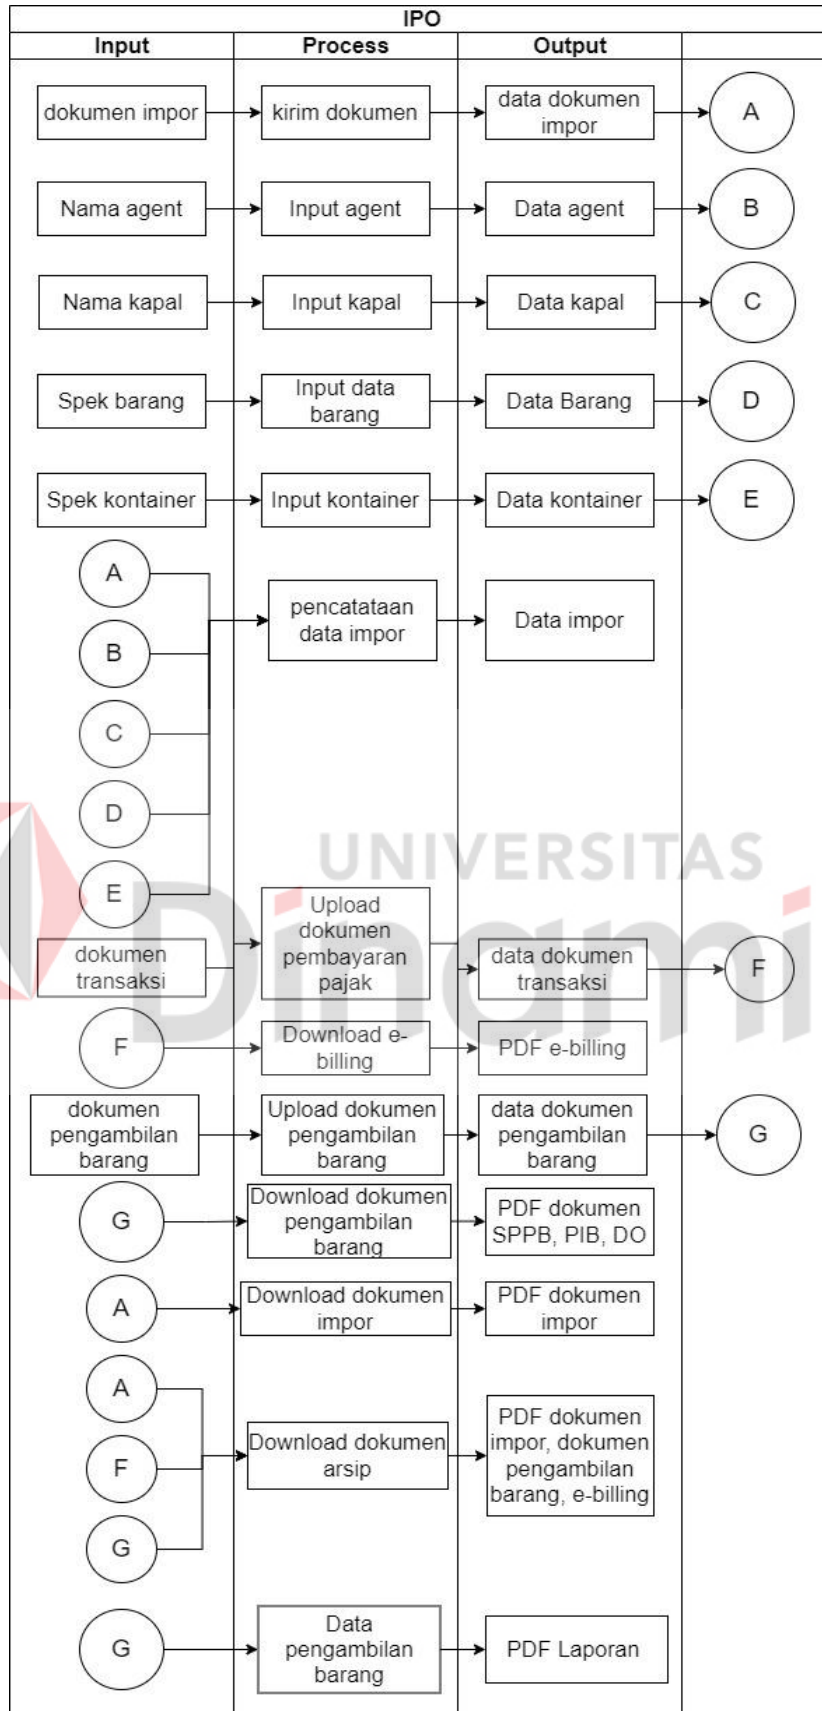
IPO

| Input | Process | Output | |
|---|---|---|---|
| dokumen impor | kirim dokumen | data dokumen impor | A |
| Nama agent | Input agent | Data agent | B |
| Nama kapal | Input kapal | Data kapal | C |
| Spek barang | Input data barang | Data Barang | D |
| Spek kontainer | Input kontainer | Data kontainer | E |
| A, B, C, D, E | pencatataan data impor | Data impor | |
| dokumen transaksi | Upload dokumen pembayaran pajak | data dokumen transaksi | F |
| F | Download e-billing | PDF e-billing | |
| dokumen pengambilan barang | Upload dokumen pengambilan barang | data dokumen pengambilan barang | G |
| G | Download dokumen pengambilan barang | PDF dokumen SPPB, PIB, DO | |
| A | Download dokumen impor | PDF dokumen impor | |
| A, F, G | Download dokumen arsip | PDF dokumen impor, dokumen pengambilan barang, e-billing | |
| G | Data pengambilan barang | PDF Laporan | |

UNIVERSITAS
Dinamika